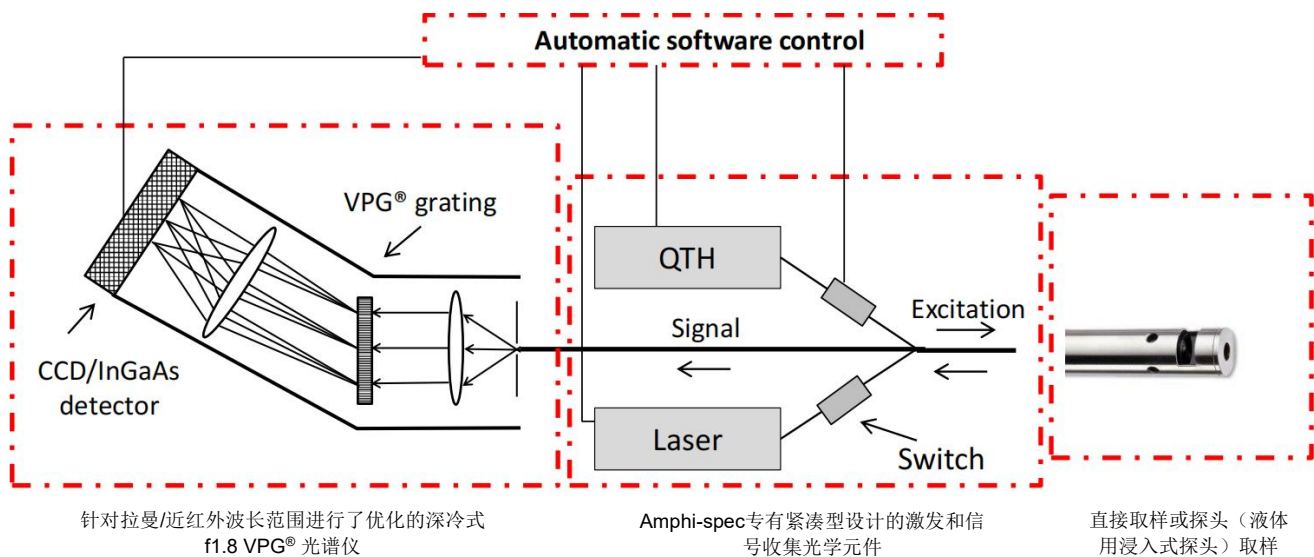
Automatic software control

VPG® grating

CCD/InGaAs detector

QTH

Signal

Excitation

Laser

Switch

针对拉曼/近红外波长范围进行了优化的深冷式 f1.8 VPG® 光谱仪

Amphi-spec专有紧凑型设计的激发和信号收集光学元件

直接取样或探头（液体用浸入式探头）取样